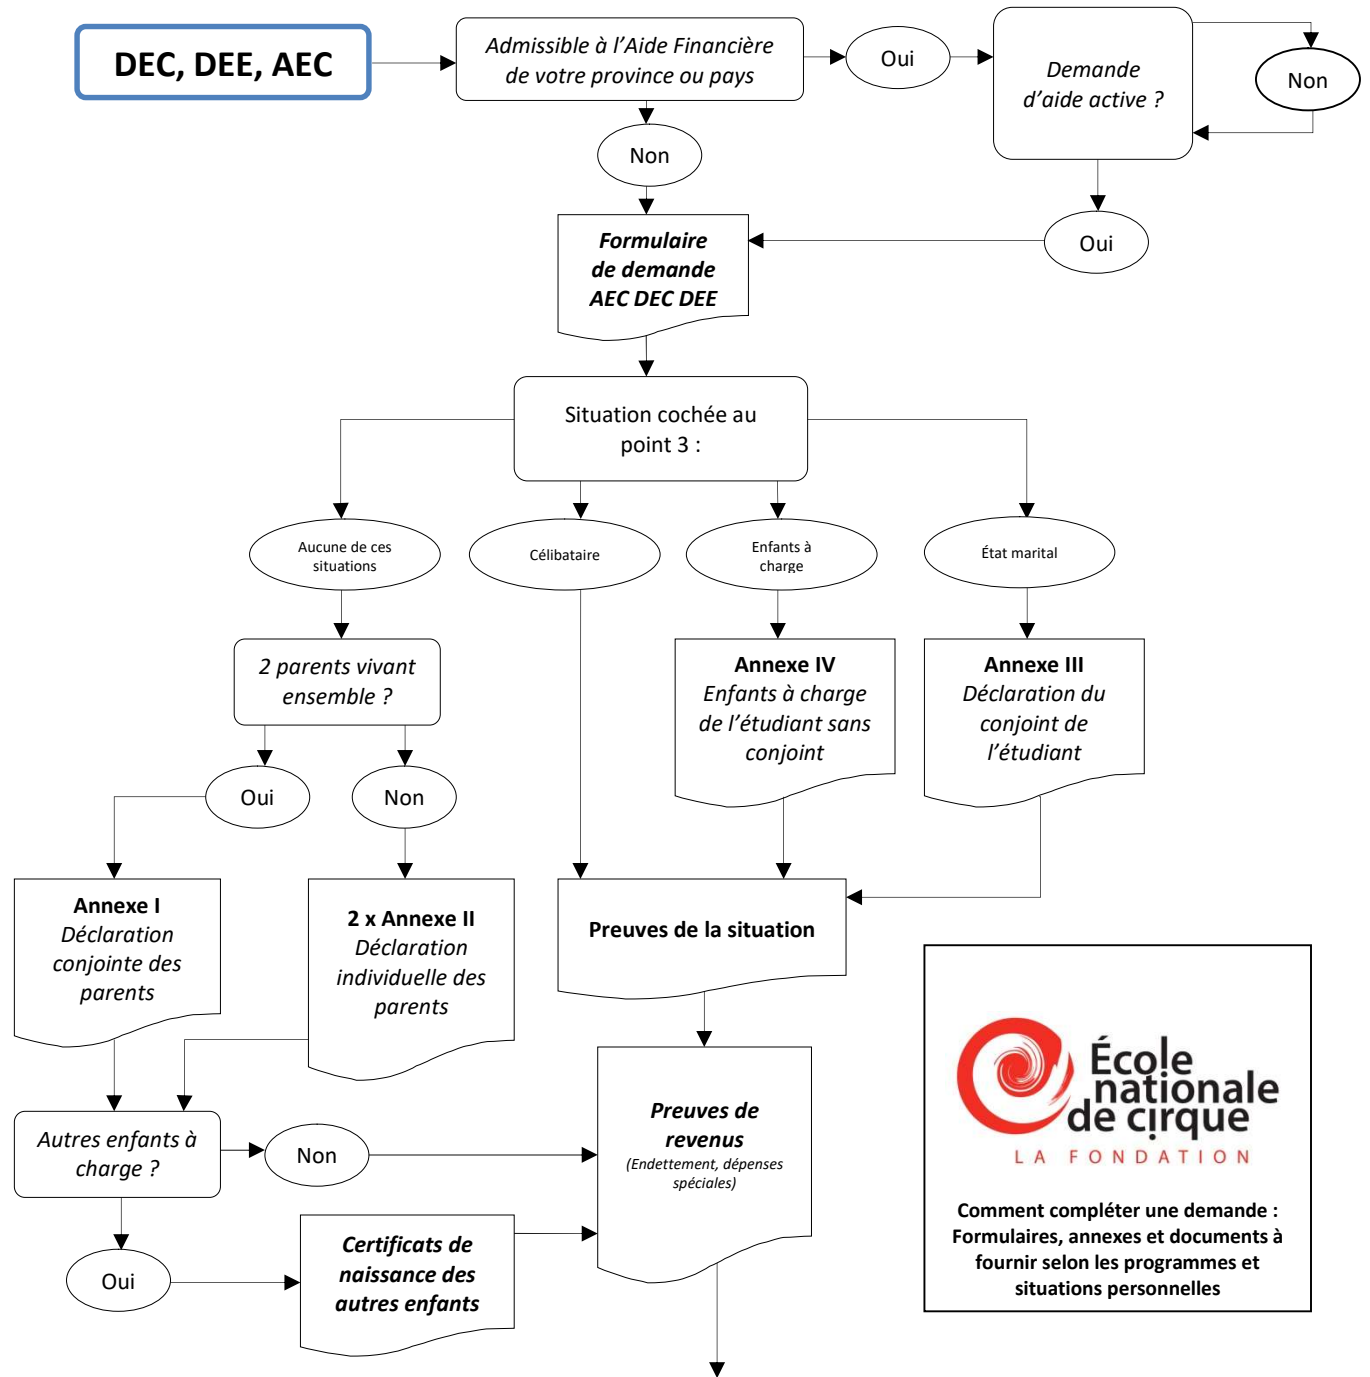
DEC, DEE, AEC

Admissible à l'Aide Financière de votre province ou pays

Oui

Demande d'aide active ?

Non

Non

Oui

Formulaire de demande AEC DEC DEE

Situation cochée au point 3 :

Aucune de ces situations

Célibataire

Enfants à charge

État marital

2 parents vivant ensemble ?

Annexe IV
Enfants à charge de l'étudiant sans conjoint

Annexe III
Déclaration du conjoint de l'étudiant

Oui

Non

Annexe I
Déclaration conjointe des parents

2 x Annexe II
Déclaration individuelle des parents

Preuves de la situation

Preuves de revenus
(Endettement, dépenses spéciales)

Autres enfants à charge ?

Non

Oui

Certificats de naissance des autres enfants

École nationale de cirque
LA FONDATION

Comment compléter une demande : Formulaires, annexes et documents à fournir selon les programmes et situations personnelles